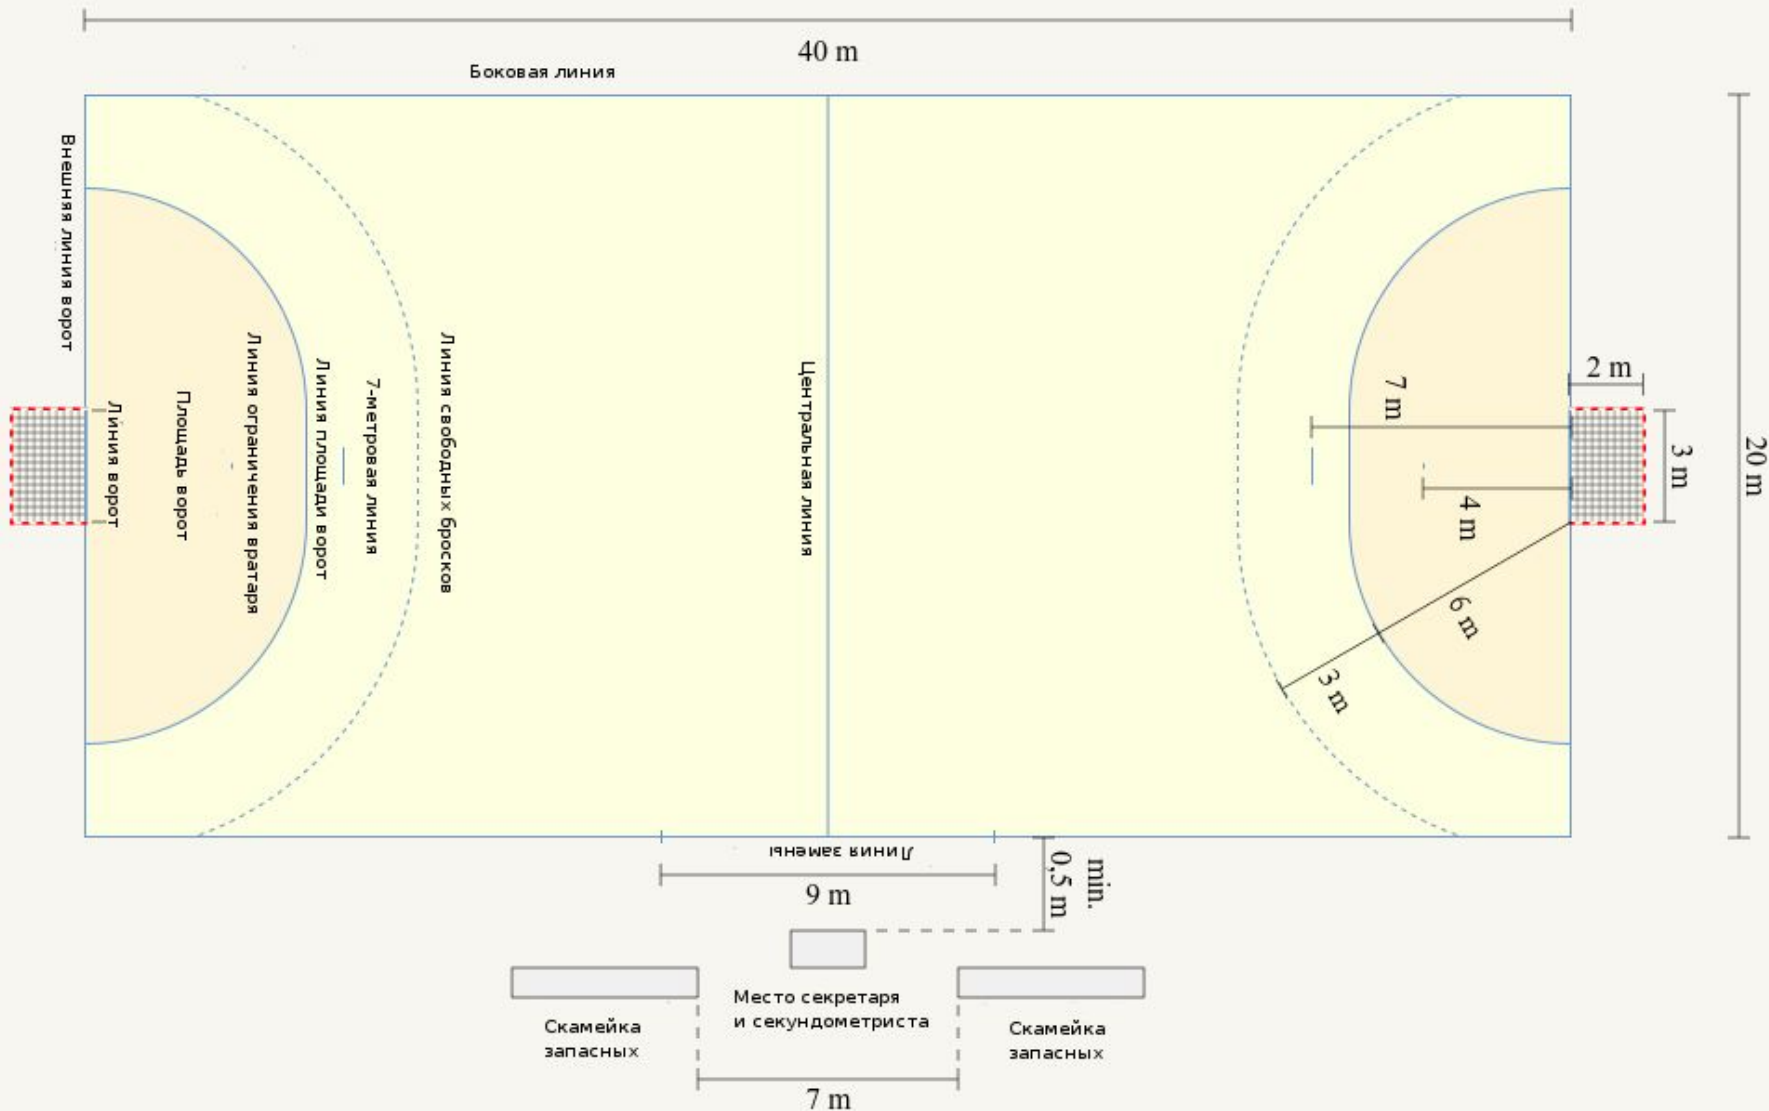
40 m

Боковая линия

Внешняя линия ворот

Линия ворот

Площадь ворот

Линия ограничения вратаря

Линия площади ворот

7-метровая линия

Линия свободных бросков

Центральная линия

2 m

7 m

3 m

20 m

4 m

6 m

3 m

Линия замены

9 m

min. 0,5 m

Место секретаря и секундометриста

Скамейка запасных

Скамейка запасных

7 m